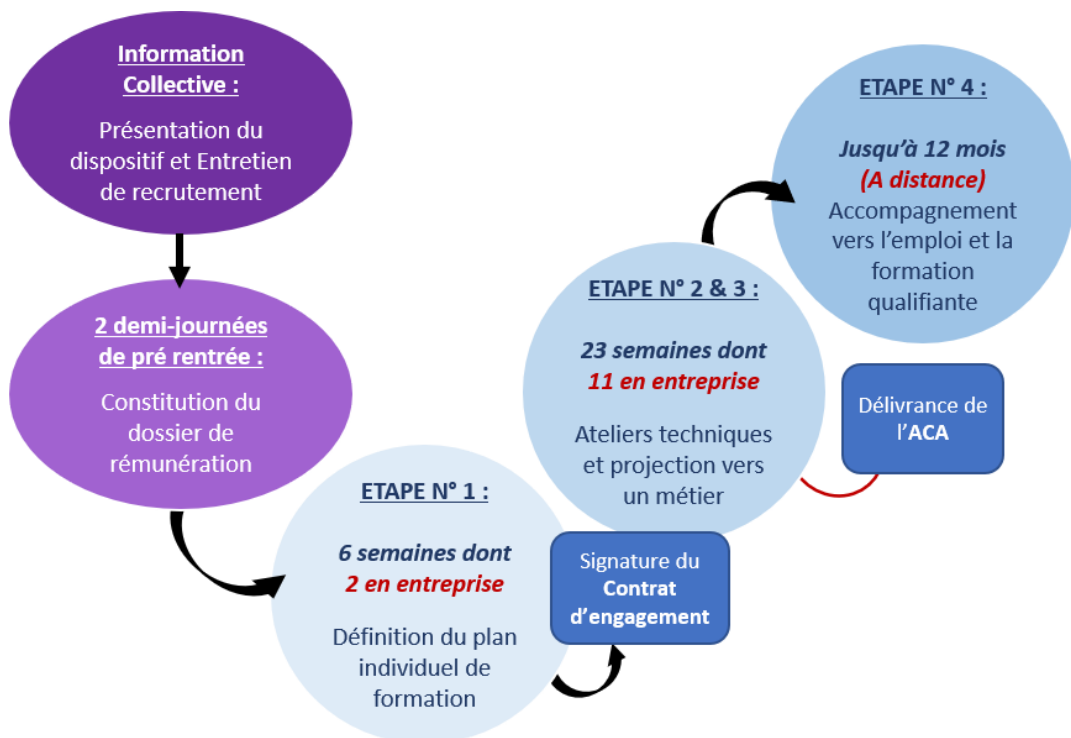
Information Collective :

Présentation du dispositif et Entretien de recrutement

2 demi-journées de pré rentrée :

Constitution du dossier de rémunération

ETAPE N° 1 :

6 semaines dont 2 en entreprise

Définition du plan individuel de formation

Signature du Contrat d'engagement

ETAPE N° 2 & 3 :

23 semaines dont 11 en entreprise

Ateliers techniques et projection vers un métier

Délivrance de l'ACA

ETAPE N° 4 :

Jusqu'à 12 mois (A distance)

Accompagnement vers l'emploi et la formation qualifiante